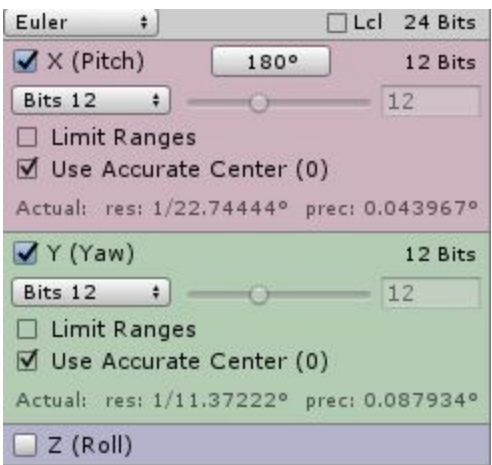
Euler
Lcl 24 Bits
X (Pitch)
180°
12 Bits
Bits 12
12
Limit Ranges
Use Accurate Center (0)
Actual: res: 1/22.74444° prec: 0.043967°

Y (Yaw)
12 Bits
Bits 12
12
Limit Ranges
Use Accurate Center (0)
Actual: res: 1/11.37222° prec: 0.087934°

Z (Roll)